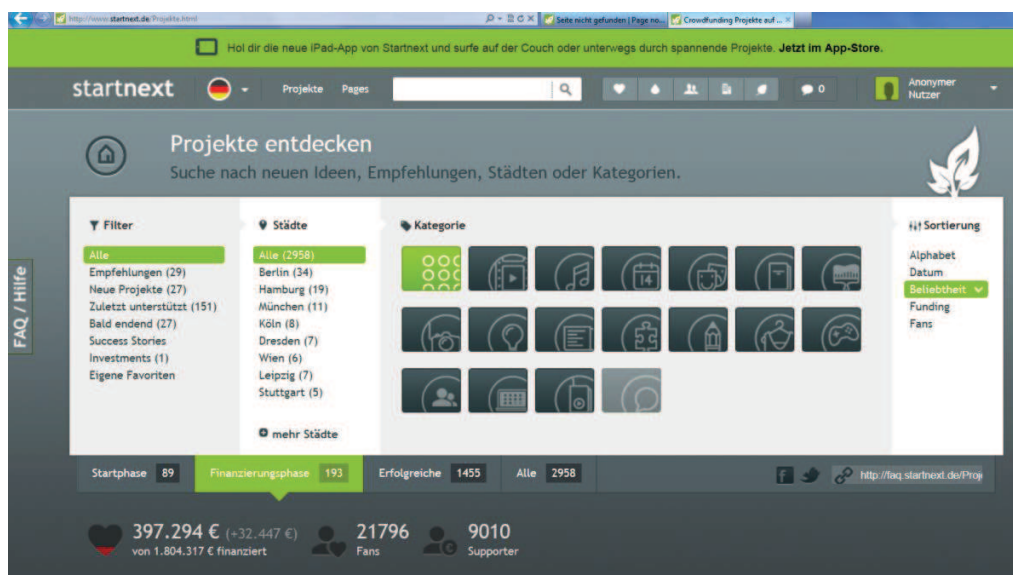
http://www.startnext.de/Projekte.html

Seite nicht gefunden | Page no...

Crowdfunding Projekte auf ... ×

Hol dir die neue iPad-App von Startnext und surfe auf der Couch oder unterwegs durch spannende Projekte. Jetzt im App-Store.

startnext

Projekte Pages

0

Anonymer Nutzer

Projekte entdecken

Suche nach neuen Ideen, Empfehlungen, Städten oder Kategorien.

FAQ / Hilfe

Filter

Alle
Empfehlungen (29)
Neue Projekte (27)
Zuletzt unterstützt (151)
Bald endend (27)
Success Stories
Investments (1)
Eigene Favoriten

Städte

Alle (2958)
Berlin (34)
Hamburg (19)
München (11)
Köln (8)
Dresden (7)
Wien (6)
Leipzig (7)
Stuttgart (5)

mehr Städte

Kategorie

14

Sortierung

Alphabet
Datum
Beliebtheit
Funding
Fans

Startphase 89

Finanzierungsphase 193

Erfolgreiche 1455

Alle 2958

http://faq.startnext.de/Proj

397.294 € (+32.447 €)
von 1.804.317 € finanziert

21796
Fans

9010
Supporter